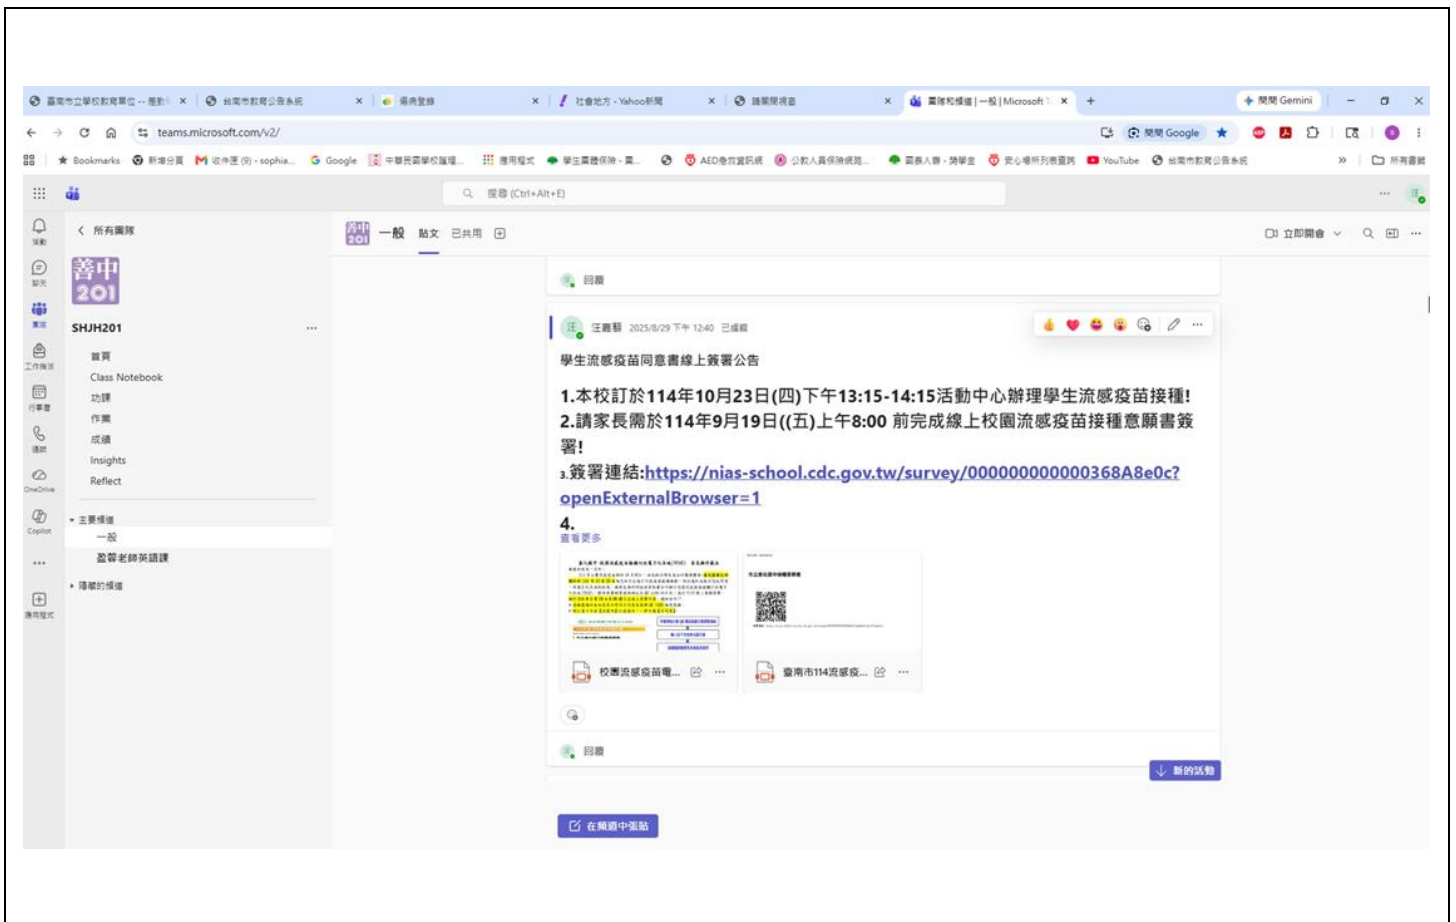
臺南市立學校教育單位 -- 推動 × | 台南市教育公告系統 × | 傷病登錄 × | 社會地方 - Yahoo新聞 × | 請業務報告 × | 團隊和頻道 | 一般 | Microsoft × | +

詢問 Gemini

teams.microsoft.com/v2/

問問 Google

Bookmarks | 新增分頁 | 收件匣 (9) - sophia... | Google | 中華民國學校護理... | 應用程式 | 學生團體保險 - 異... | AED急救資訊網 | 公教人員保險網路... | 圓桌人事 - 獎學金 | 安心場所列表查詢 | YouTube | 台南市教育公告系統 | 所有書籤

搜尋 (Ctrl+Alt+E)

活動
聊天
團隊
工作能
行事曆
通話
OneDrive
Copilot
應用程式

< 所有團隊

善中 201

SHJH201 ...

首頁
Class Notebook
功課
作業
成績
Insights
Reflect

主要頻道
一般
盈蓉老師英語課

隱藏的頻道

善中 201 一般 貼文 已共用

立即開會

回覆

汪麗馨 2025/8/29 下午 12:40 已編輯

學生流感疫苗同意書線上簽署公告

1.本校訂於114年10月23日(四)下午13:15-14:15活動中心辦理學生流感疫苗接種!
2.請家長需於114年9月19日((五)上午8:00 前完成線上校園流感疫苗接種意願書簽署!
3.簽署連結:https://nias-school.cdc.gov.tw/survey/000000000000368A8e0c?openExternalBrowser=1
4.
查看更多

校園流感疫苗電... ...

臺南市114流感疫... ...

回覆

新的活動

在頻道中張貼